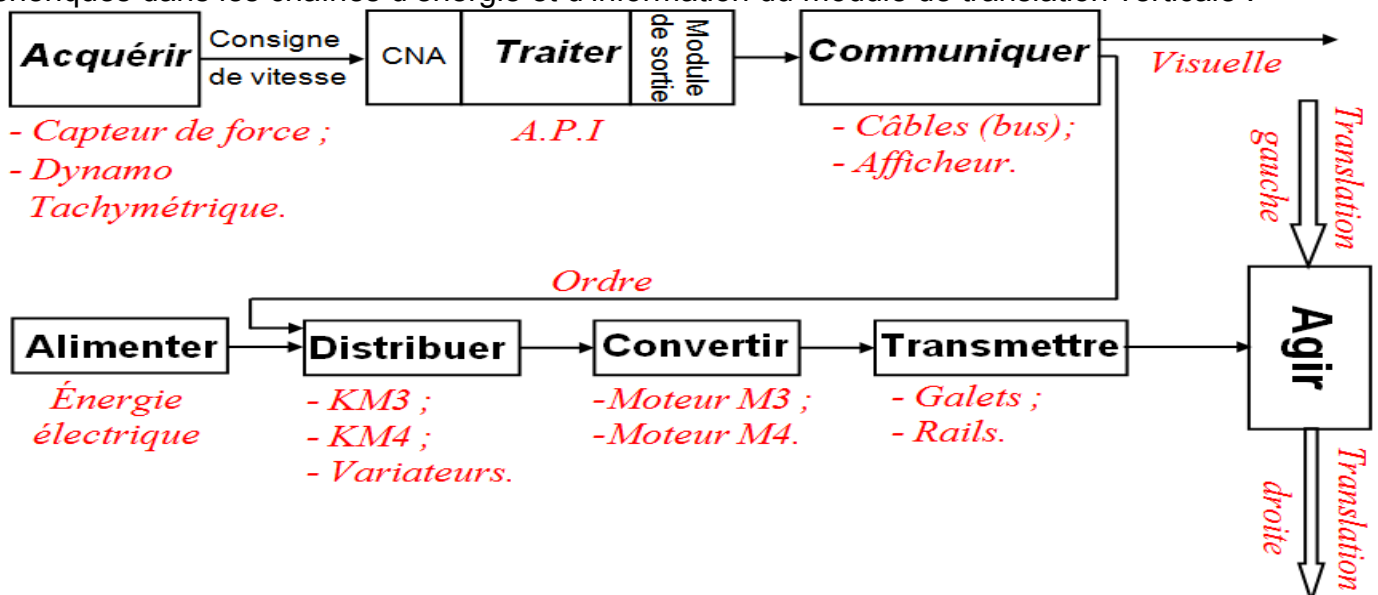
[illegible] dans les chaînes d'énergie et d'information du module de translation verticale :

Acquérir
Consigne de vitesse
CNA
Traiter
Module de sortie
Communiquer
Visuelle

- Capteur de force ;
- Dynamo Tachymétrique.

A.P.I

- Câbles (bus);
- Afficheur.

Translation gauche

Ordre

Alimenter
Distribuer
Convertir
Transmettre
Agir

Énergie électrique

- KM3 ;
- KM4 ;
- Variateurs.

-Moteur M3 ;
-Moteur M4.

- Galets ;
- Rails.

Translation droite